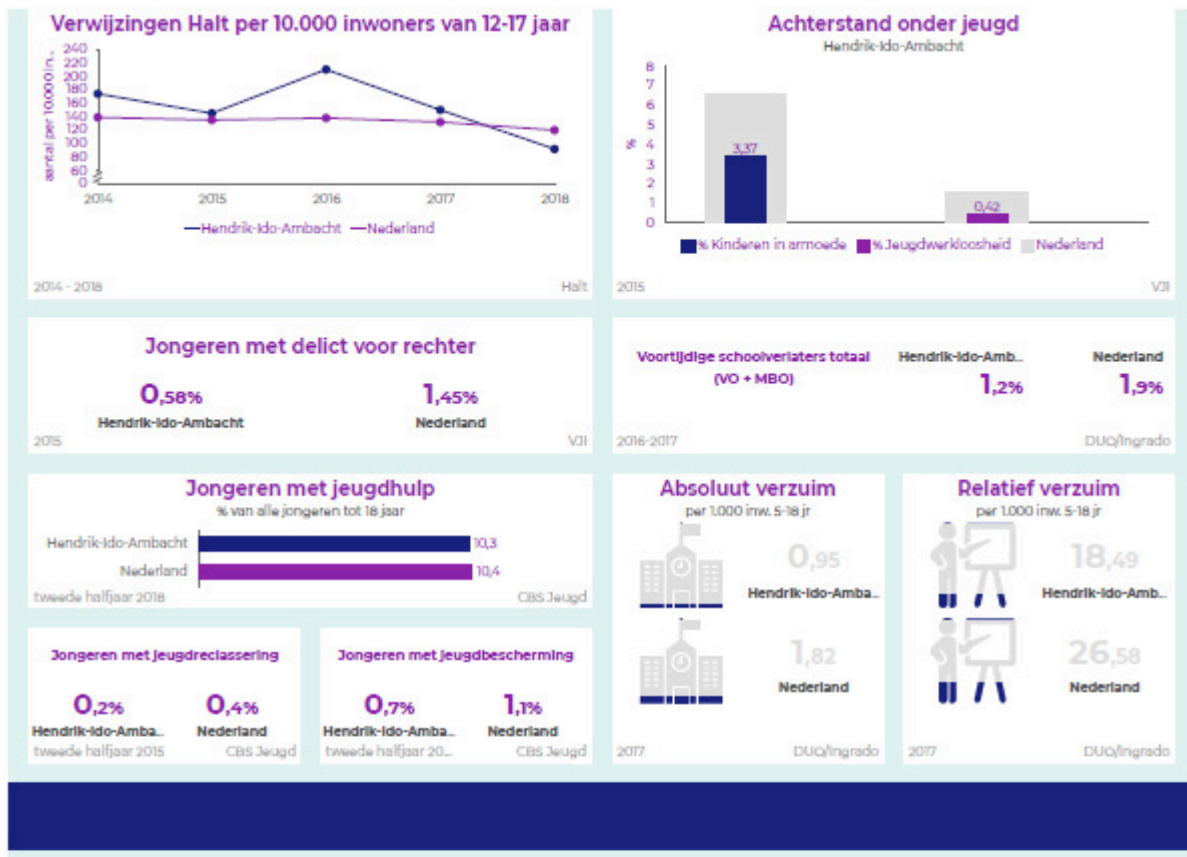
Verwijzingen Halt per 10.000 inwoners van 12-17 jaar

aantal per 10.000 in...

240
220
200
180
160
140
120
100
80
60
0

2014 2015 2016 2017 2018

Hendrik-Ido-Ambacht Nederland

2014 - 2018 Halt

Achterstand onder jeugd

Hendrik-Ido-Ambacht

%

8
7
6
5
4
3
2
1
0

3,37

0,42

% Kinderen in armoede % Jeugdwerkloosheid Nederland

2015 VJI

Jongeren met delict voor rechter

0,58%
Hendrik-Ido-Ambacht

1,45%
Nederland

2015 VJI

Voortijdige schoolverlaters totaal (VO + MBO)

Hendrik-Ido-Amb...
1,2%

Nederland
1,9%

2016-2017 DUO/Ingrado

Jongeren met jeugdhulp

% van alle jongeren tot 18 jaar

Hendrik-Ido-Ambacht 10,3
Nederland 10,4

tweede halfjaar 2018 CBS Jeugd

Absoluut verzuim

per 1.000 inw. 5-18 jr

0,95
Hendrik-Ido-Amba...

1,82
Nederland

2017 DUO/Ingrado

Relatief verzuim

per 1.000 inw. 5-18 jr

18,49
Hendrik-Ido-Amb...

26,58
Nederland

2017 DUO/Ingrado

Jongeren met jeugdreclassering

0,2%
Hendrik-Ido-Amba...

0,4%
Nederland

tweede halfjaar 2015 CBS Jeugd

Jongeren met jeugdbescherming

0,7%
Hendrik-Ido-Amba...

1,1%
Nederland

tweede halfjaar 20... CBS Jeugd